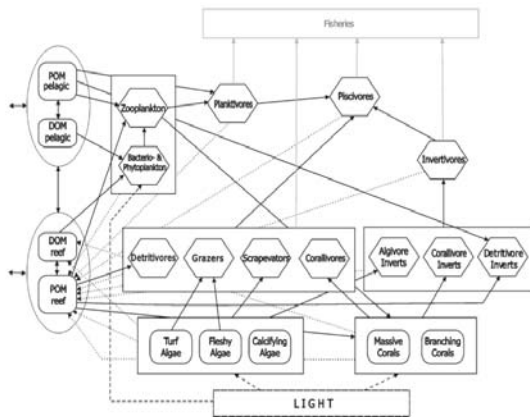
Fisheries

POM pelagic

DOM pelagic

Zooplankton

Bacterio- & Phytoplankton

Planktivores

Piscivores

Invertivores

DOM reef

POM reef

Detritivores

Grazers

Scrapevators

Corallivores

Algivore Inverts

Corallivore Inverts

Detritivore Inverts

Turf Algae

Fleshy Algae

Calcifying Algae

Massive Corals

Branching Corals

LIGHT